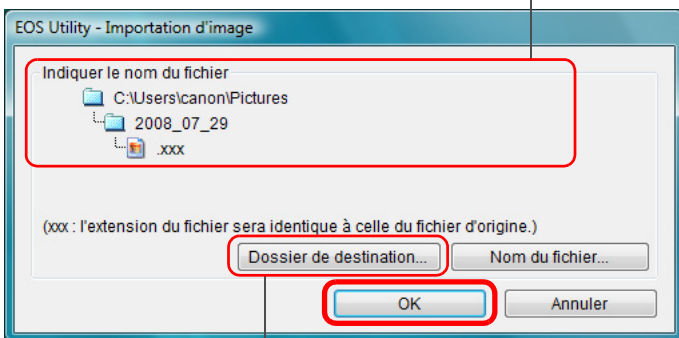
EOS Utility - Importation d'image

Indiquer le nom du fichier

C:\Users\canon\Pictures

2008_07_29

.xxx

(xxx : l'extension du fichier sera identique à celle du fichier d'origine.)

Dossier de destination...

Nom du fichier...

OK

Annuler